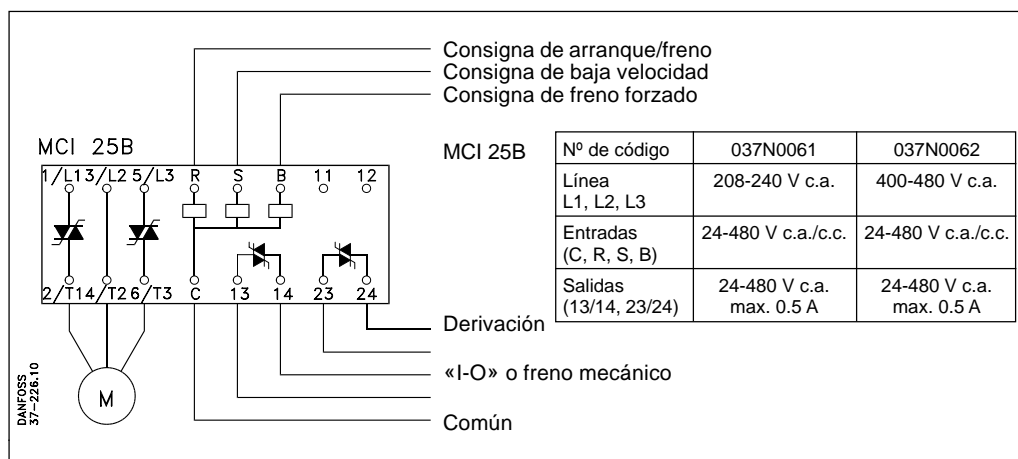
Consigna de arranque/freno
Consigna de baja velocidad
Consigna de freno forzado

MCI 25B

1/L1 3/L2 5/L3 R S B 11 12

2/T1 4/T2 6/T3 C 13 14 23 24

M

DANFOSS 37-226.10

MCI 25B

| Nº de código | 037N0061 | 037N0062 |
|---|---|---|
| Línea L1, L2, L3 | 208-240 V c.a. | 400-480 V c.a. |
| Entradas (C, R, S, B) | 24-480 V c.a./c.c. | 24-480 V c.a./c.c. |
| Salidas (13/14, 23/24) | 24-480 V c.a. max. 0.5 A | 24-480 V c.a. max. 0.5 A |

Derivación

«I-O» o freno mecánico

Común